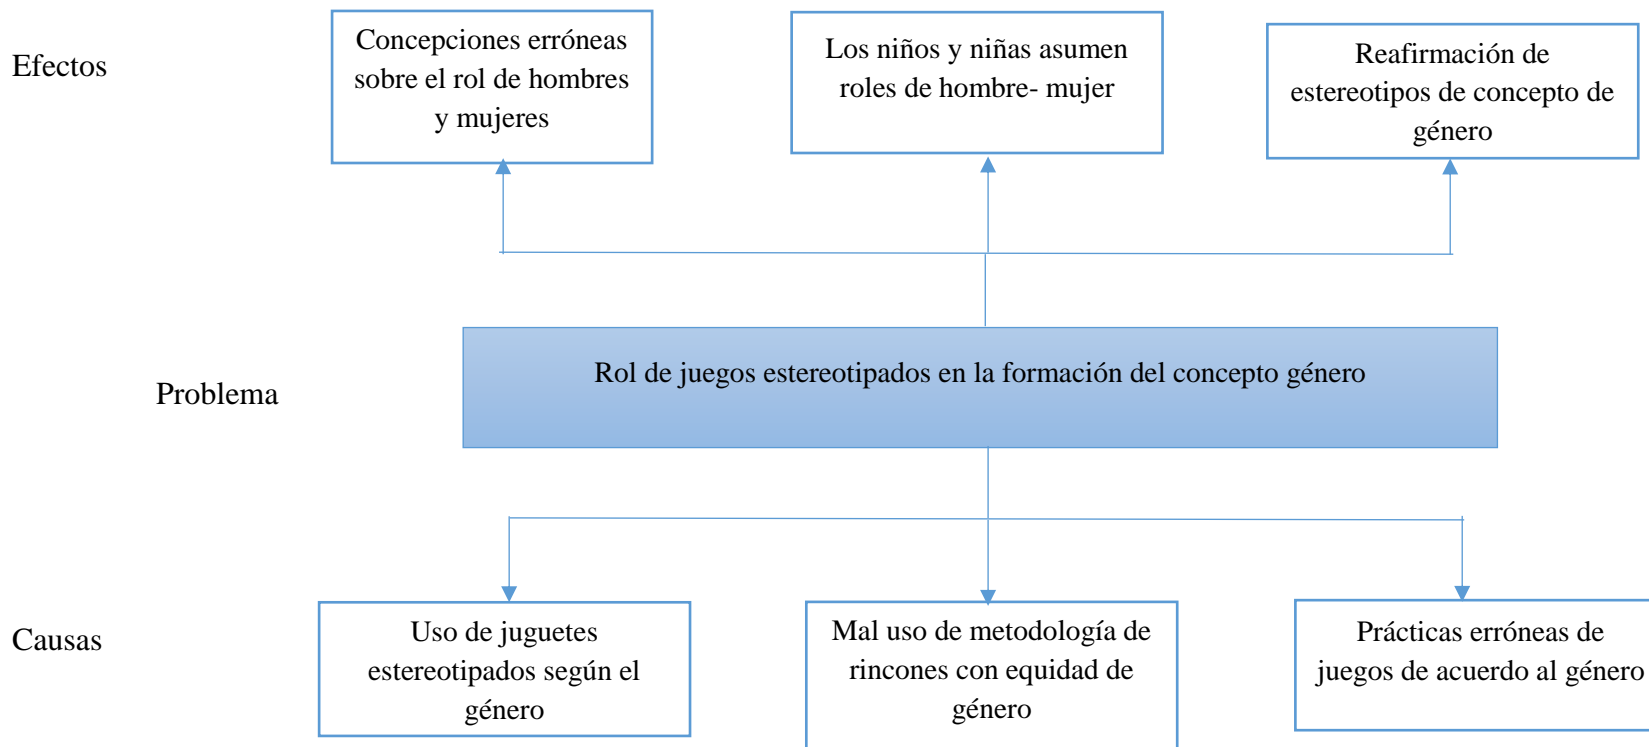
Efectos

Concepciones erróneas sobre el rol de hombres y mujeres

Los niños y niñas asumen roles de hombre- mujer

Reafirmación de estereotipos de concepto de género

Problema

Rol de juegos estereotipados en la formación del concepto género

Causas

Uso de juguetes estereotipados según el género

Mal uso de metodología de rincones con equidad de género

Prácticas erróneas de juegos de acuerdo al género